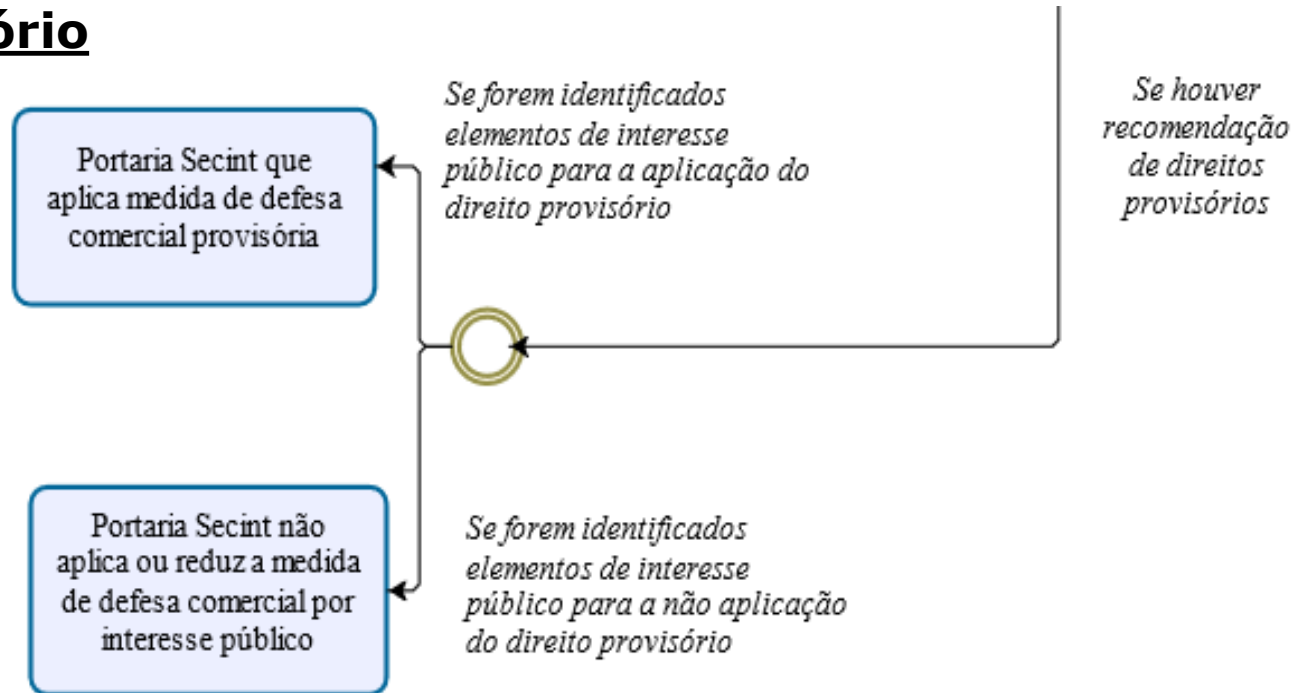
ório

Se houver recomendação de direitos provisórios

Se forem identificados elementos de interesse público para a aplicação do direito provisório

Portaria Secint que aplica medida de defesa comercial provisória

Se forem identificados elementos de interesse público para a não aplicação do direito provisório

Portaria Secint não aplica ou reduz a medida de defesa comercial por interesse público